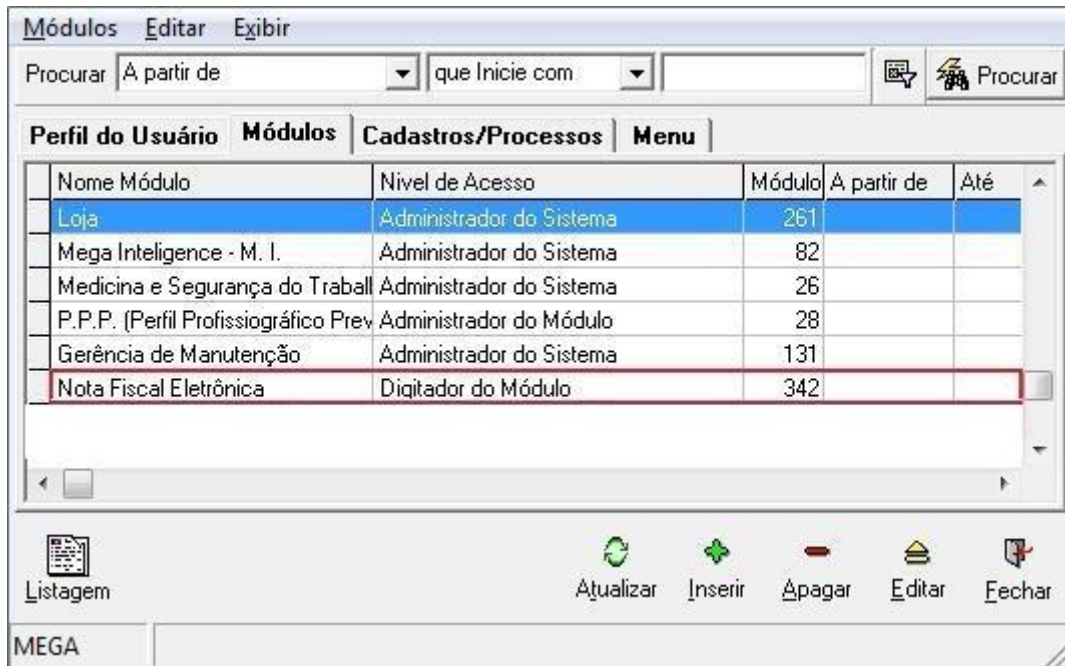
Módulos Editar Exibir

Procurar A partir de que Inicie com Procurar

Perfil do Usuário | Módulos | Cadastros/Processos | Menu

| Nome Módulo | Nivel de Acesso | Módulo | A partir de | Até |
|---|---|---|---|---|
| Loja | Administrador do Sistema | 261 | | |
| Mega Inteligence - M. I. | Administrador do Sistema | 82 | | |
| Medicina e Segurança do Traball | Administrador do Sistema | 26 | | |
| P.P.P. (Perfil Profissiográfico Prev | Administrador do Módulo | 28 | | |
| Gerência de Manutenção | Administrador do Sistema | 131 | | |
| Nota Fiscal Eletrônica | Digitador do Módulo | 342 | | |

Listagem Atualizar Inserir Apagar Editar Fechar

MEGA